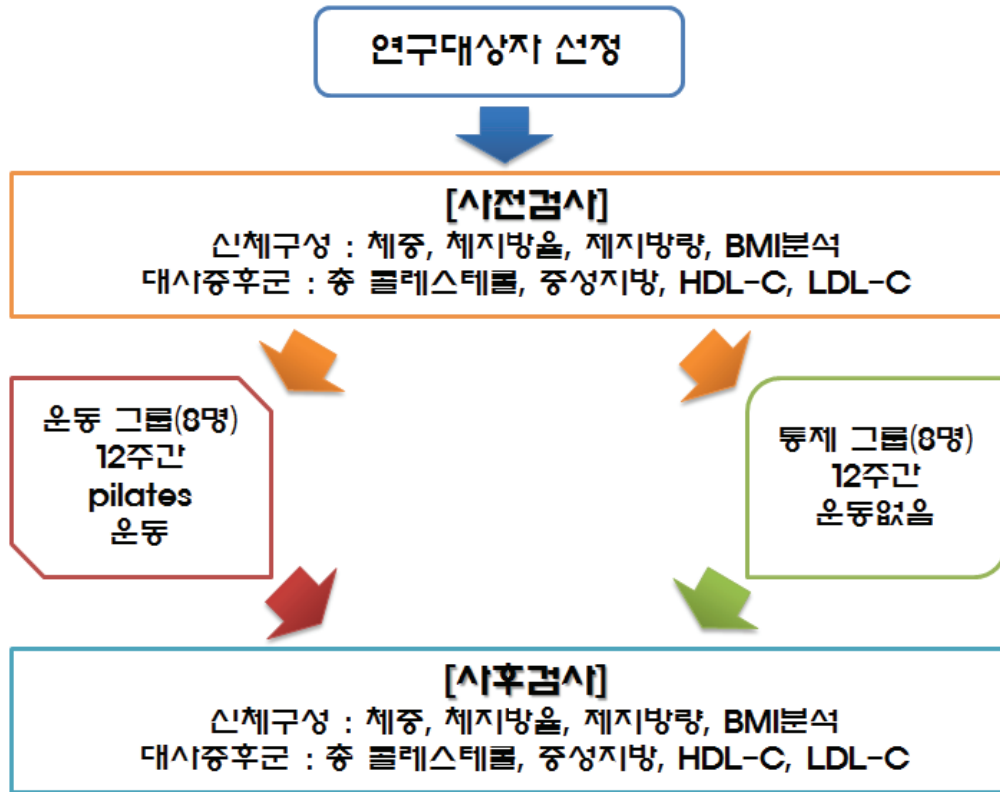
연구대상자 선정

[사전검사]
신체구성 : 체중, 체지방율, 제지방량, BMI분석
대사증후군 : 총 콜레스테롤, 중성지방, HDL-C, LDL-C

운동 그룹(8명)
12주간
pilates
운동

통제 그룹(8명)
12주간
운동없음

[사후검사]
신체구성 : 체중, 체지방율, 제지방량, BMI분석
대사증후군 : 총 콜레스테롤, 중성지방, HDL-C, LDL-C